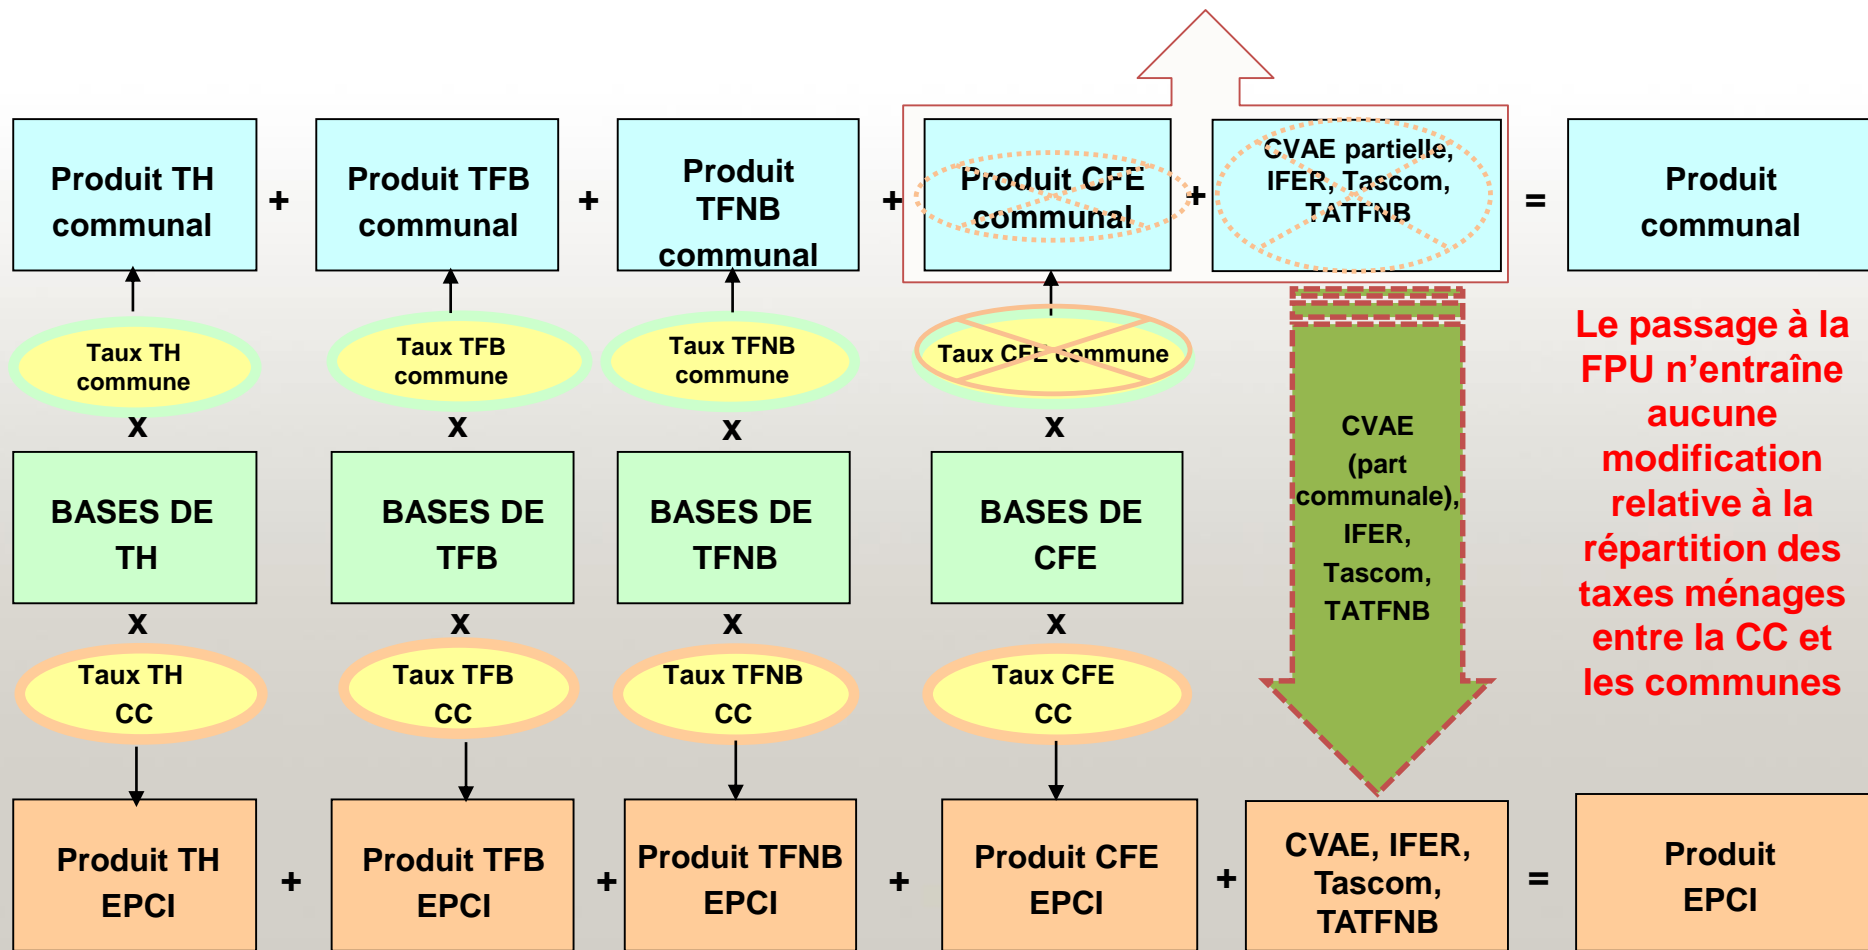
Produit TH communal + Produit TFB communal + Produit TFNB communal + Produit CFE communal + CVAE partielle, IFER, Tascom, TATFNB = Produit communal

Taux TH commune
x
BASES DE TH
x
Taux TH CC

Taux TFB commune
x
BASES DE TFB
x
Taux TFB CC

Taux TFNB commune
x
BASES DE TFNB
x
Taux TFNB CC

Taux CFE commune
x
BASES DE CFE
x
Taux CFE CC

CVAE (part communale), IFER, Tascom, TATFNB

Le passage à la FPU n'entraîne aucune modification relative à la répartition des taxes ménages entre la CC et les communes

Produit TH EPCI + Produit TFB EPCI + Produit TFNB EPCI + Produit CFE EPCI + CVAE, IFER, Tascom, TATFNB = Produit EPCI